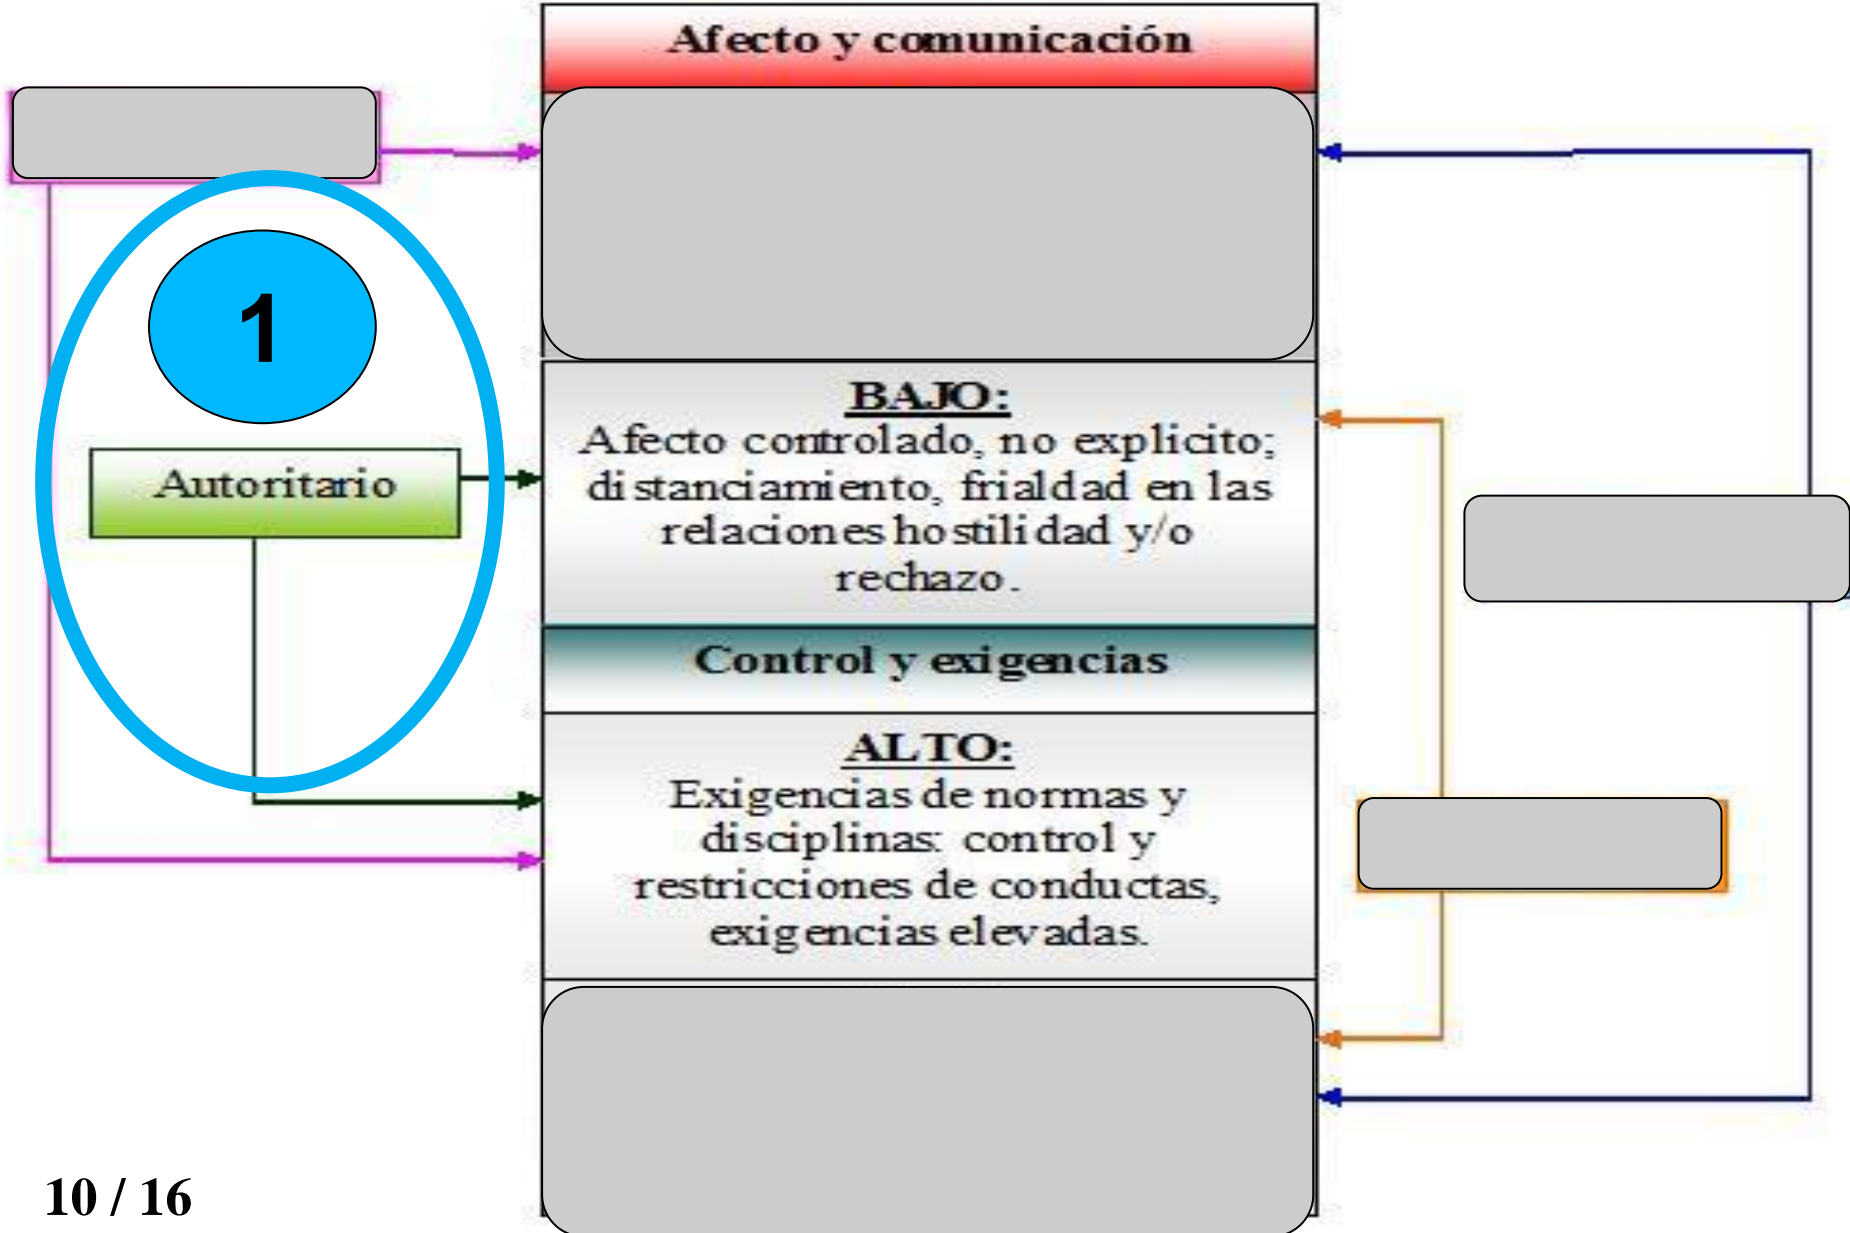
Afecto y comunicación

1

Autoritario

BAJO:
Afecto controlado, no explicito; distanciamiento, frialdad en las relaciones hostilidad y/o rechazo.

Control y exigencias

ALTO:
Exigencias de normas y disciplinas: control y restricciones de conductas, exigencias elevadas.

10 / 16